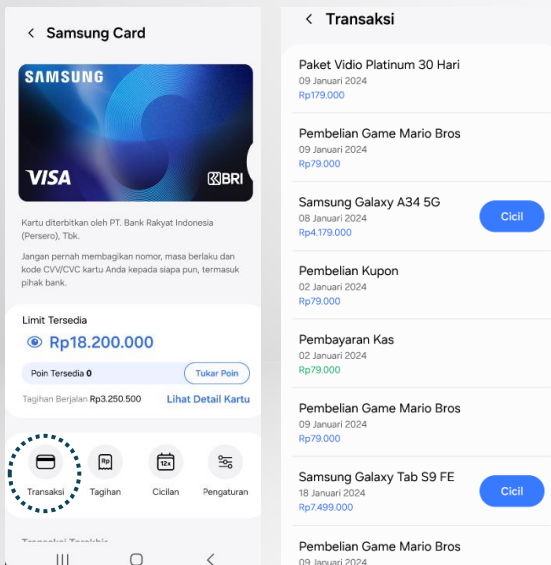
Samsung Card

SAMSUNG

VISA

BRI

Kartu diterbitkan oleh PT. Bank Rakyat Indonesia (Persero), Tbk.

Jangan pernah membagikan nomor, masa berlaku dan kode CVV/CVC kartu Anda kepada siapa pun, termasuk pihak bank.

Limit Tersedia

Rp18.200.000

Poin Tersedia 0

Tukar Poin

Tagihan Berjalan Rp3.250.500

Lihat Detail Kartu

Transaksi

Rp

Tagihan

12x

Cicilan

Pengaturan

Transaksi Terakhir

Transaksi

Paket Vidio Platinum 30 Hari
09 Januari 2024
Rp179.000

Pembelian Game Mario Bros
09 Januari 2024
Rp79.000

Samsung Galaxy A34 5G
08 Januari 2024
Rp4.179.000
Cicil

Pembelian Kupon
02 Januari 2024
Rp79.000

Pembayaran Kas
02 Januari 2024
Rp79.000

Pembelian Game Mario Bros
09 Januari 2024
Rp79.000

Samsung Galaxy Tab S9 FE
18 Januari 2024
Rp7.499.000
Cicil

Pembelian Game Mario Bros
09 Januari 2024